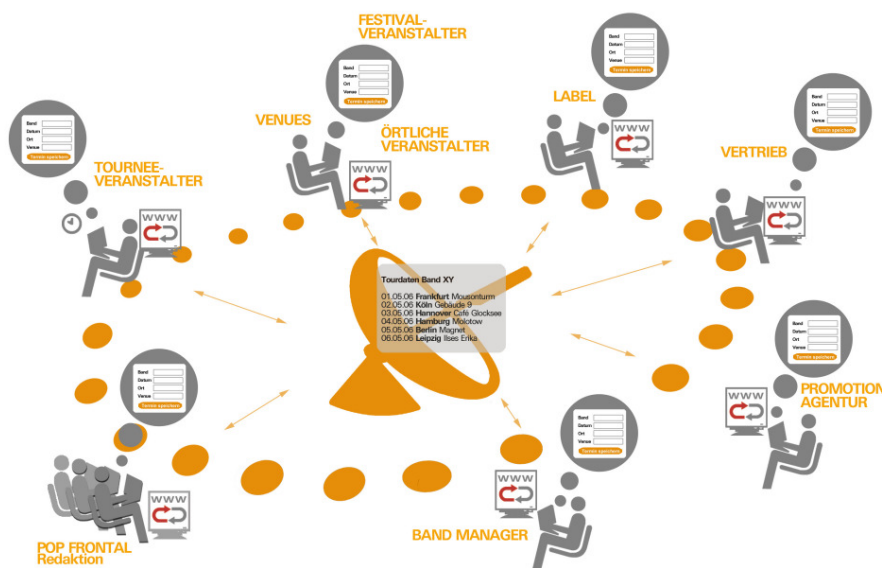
FESTIVAL-
VERANSTALTER

Band
Datum
Ort
Venue
Termin speichern

LABEL

Band
Datum
Ort
Venue
Termin speichern

VENUES

ÖRTLICHE
VERANSTALTER

WWW

Band
Datum
Ort
Venue
Termin speichern

TOURNEE-
VERANSTALTER

WWW

VERTRIEB

Band
Datum
Ort
Venue
Termin speichern

WWW

WWW

Tourdaten Band XY

01.05.06 Frankfurt Mousonturm
02.05.06 Köln Gebäude 9
03.05.06 Hannover Café Glocksee
04.05.06 Hamburg Molotow
05.05.06 Berlin Magnet
06.05.06 Leipzig Ilses Erika

Band
Datum
Ort
Venue
Termin speichern

PROMOTION
AGENTUR

WWW

Band
Datum
Ort
Venue
Termin speichern

Band
Datum
Ort
Venue
Termin speichern

WWW

WWW

POP FRONTAL
Redaktion

BAND MANAGER